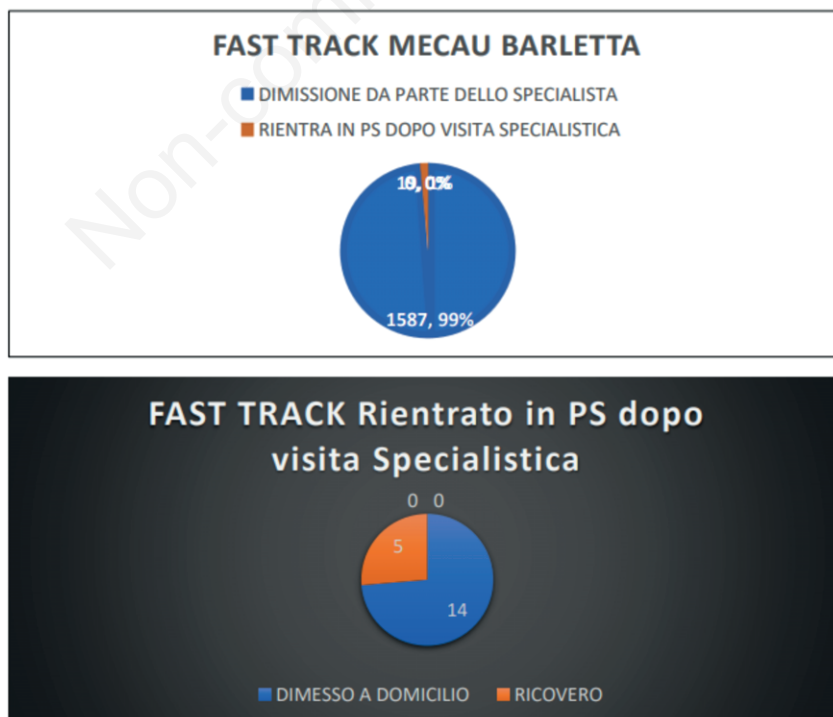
Non-com

FAST TRACK MECAU BARLETTA

DIMISSIONE DA PARTE DELLO SPECIALISTA
RIENTRA IN PS DOPO VISITA SPECIALISTICA

19, 0%
0, 0%

1587, 99%

FAST TRACK Rientrato in PS dopo visita Specialistica

0 0

5

14

DIMESSO A DOMICILIO RICOVERO